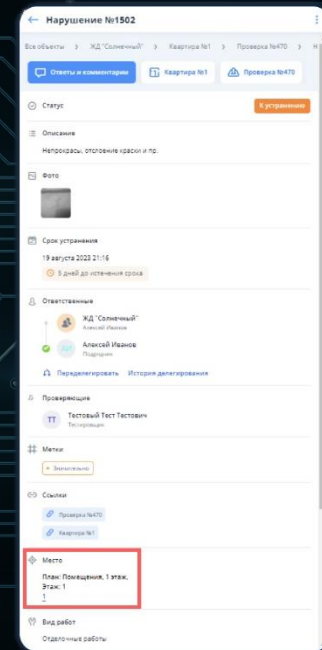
Нарушение №1502

Все объекты > ЖД "Солнечный" > Квартира №1 > Проверка №470 > Н

Ответы и комментарии
Квартира №1
Проверка №470

Статус
К устранению

Описание
Непрокрасы, отслоение краски и пр.

Фото

Срок устранения
19 августа 2023 21:16
5 дней до истечения срока

Ответственные
ЖД "Солнечный"
Алексей Иванов
Алексей Иванов
Подрядчик
Переделегировать
История делегирования

Проверяющие
TT
Тестовый Тест Тестович
Тестировщик

Метки
Значительно

Ссылки
Проверка №470
Квартира №1

Место
План: Помещения, 1 этаж, Этаж: 1
1

Вид работ
Отделочные работы